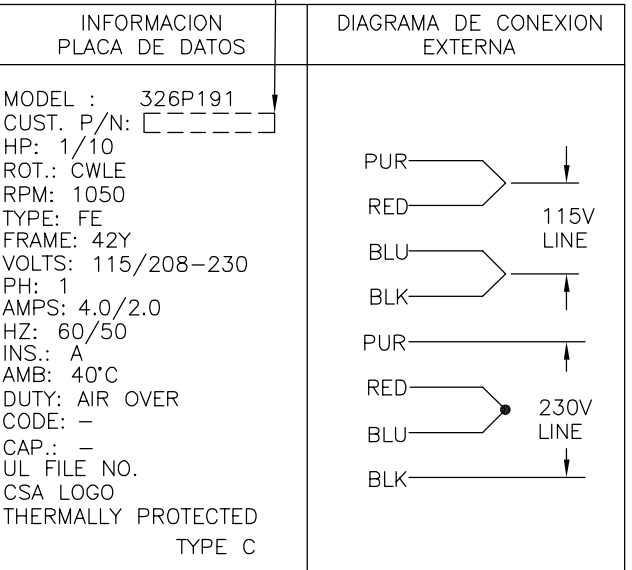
| INFORMACION PLACA DE DATOS | DIAGRAMA DE CONEXION EXTERNA |
|---|---|
| MODEL : 326P191<br>CUST. P/N:<br>HP: 1/10<br>ROT.: CWLE<br>RPM: 1050<br>TYPE: FE<br>FRAME: 42Y<br>VOLTS: 115/208-230<br>PH: 1<br>AMPS: 4.0/2.0<br>HZ: 60/50<br>INS.: A<br>AMB: 40°C<br>DUTY: AIR OVER<br>CODE: –<br>CAP.: –<br>UL FILE NO.<br>CSA LOGO<br>THERMALLY PROTECTED<br>TYPE C | PUR<br>RED<br>115V LINE<br>BLU<br>BLK<br>PUR<br>RED<br>230V LINE<br>BLU<br>BLK |